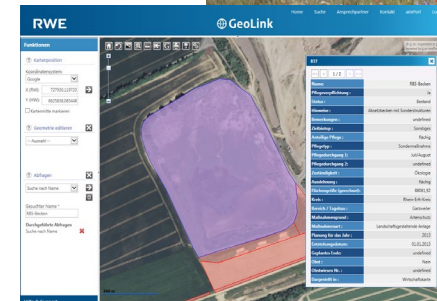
RWE

GeoLink

Home Suche Ansprechpartner Kontakt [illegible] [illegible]

Funktionen

Kartenposition

Koordinatensystem

Google

X (Ost) 727931.119725

Y (Nord) 9925808.089488

Kartenmitte markieren

Geometrie editieren

-- Auswahl --

Abfragen

Suche nach Name

Gesuchter Name *

RBS-Becken

Durchgeführte Abfragen

Suche nach Name

827

1/2

| | |
|---|---|
| Name: | RBS-Becken |
| Pflegeverpflichtung: | ja |
| Status: | Bestand |
| Massnahme: | Abmähbecken mit Sonderstrukturen |
| Anmerkungen: | undefined |
| Zeitbezug: | Sonstiges |
| Intervall Pflege: | Jährlich |
| Pflegetyp: | Sondermaßnahme |
| Pflegezeitraum 1: | Juli/August |
| Pflegezeitraum 2: | undefined |
| Zuständigkeit: | Ökologie |
| Ausführung: | Jährlich |
| Flächengröße (gerechnet): | 88081,52 |
| Kreis: | Rhein-Erft-Kreis |
| Gemarkung: | Garzweiler |
| Maßnahmenzweck: | Artenschutz |
| Maßnahmenart: | Landschaftspflegerische Anlage |
| Planung für das Jahr: | 2013 |
| Erstellungsdatum: | 01.01.2013 |
| Geplantes Ende: | undefined |
| User: | Kern |
| Eindeutiges Kz.: | undefined |
| Dargestellt in: | Wirtschaftsplan |